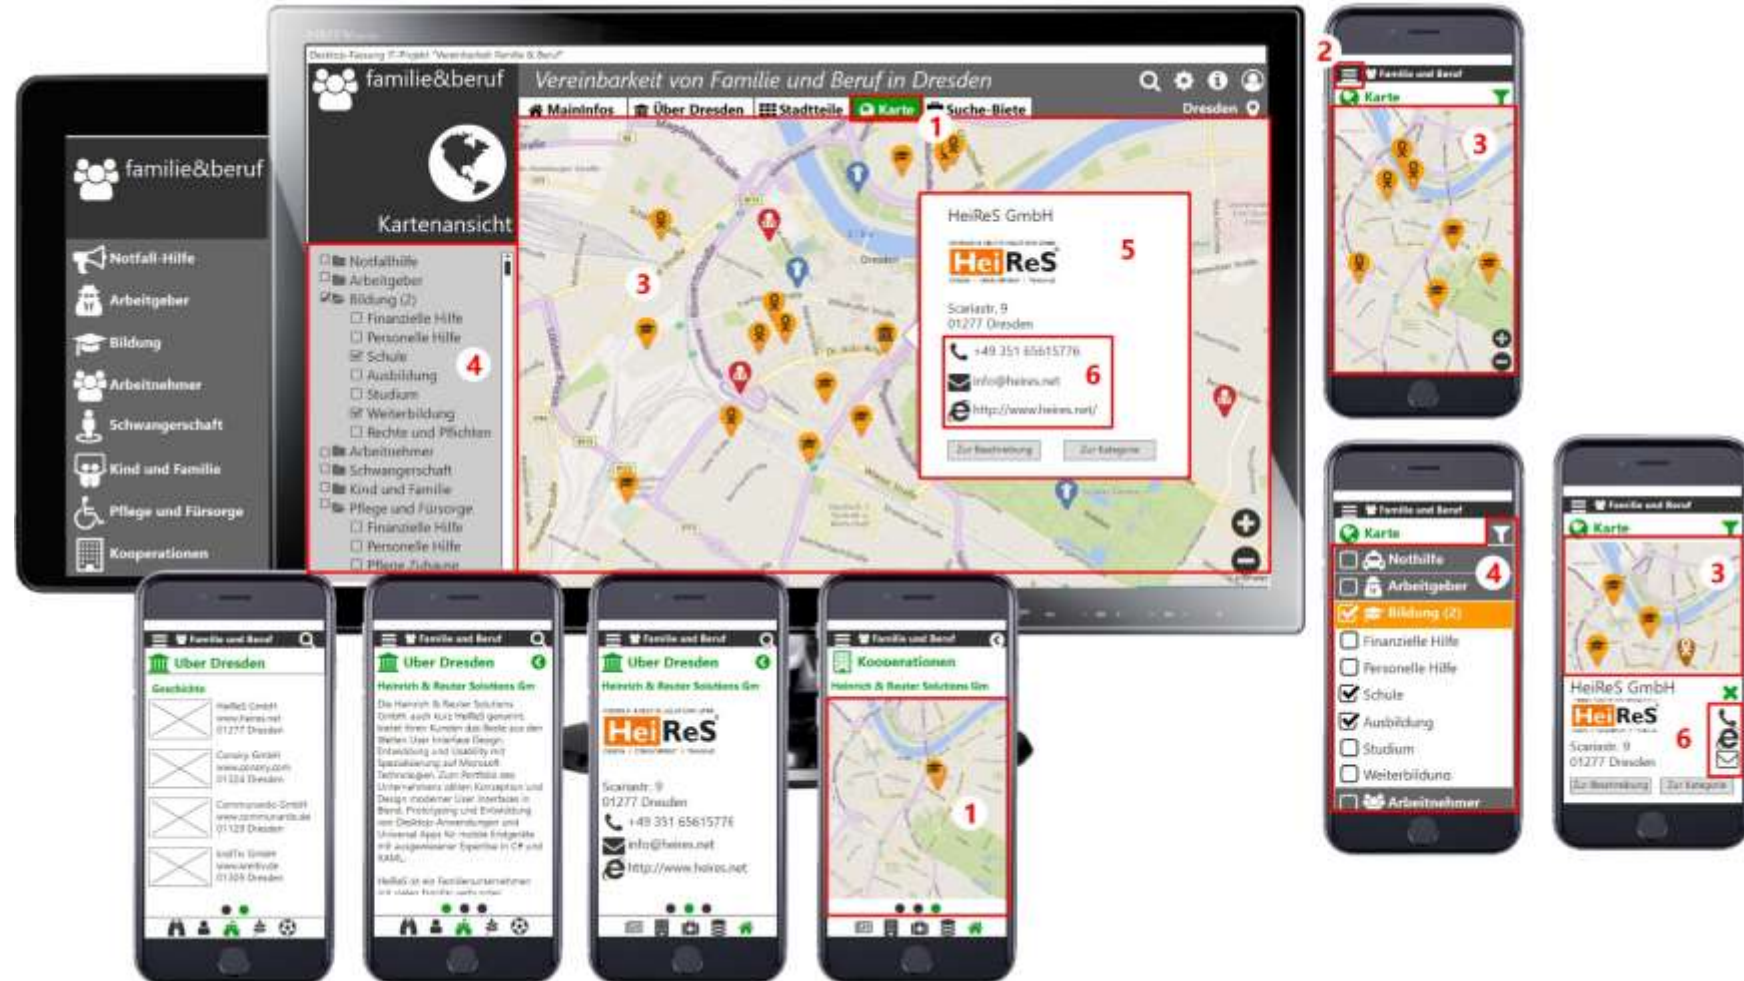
Desktop-Fassung IT-Projekt "Vereinbarkeit Familie & Beruf"

familie&beruf

Vereinbarkeit von Familie und Beruf in Dresden

MainInfos | Über Dresden | Stadtteile | Karte | Suche-Biete

Dresden

Kartenansicht

1

2

3

Notfallhilfe
Arbeitgeber
Bildung (2)
Finanzielle Hilfe
Personelle Hilfe
Schule
Ausbildung
Studium
Weiterbildung
Rechte und Pflichten
Arbeitnehmer
Schwangerschaft
Kind und Familie
Pflege und Fürsorge
Finanzielle Hilfe
Personelle Hilfe
Pflege Zuhause

4

HeiReS GmbH

HeiReS

5

Scariastr. 9
01277 Dresden

+49 351 65615776
info@heires.net
http://www.heires.net/

6

Zur Beschreibung | Zur Kategorie

familie&beruf

Notfall-Hilfe
Arbeitgeber
Bildung
Arbeitnehmer
Schwangerschaft
Kind und Familie
Pflege und Fürsorge
Kooperationen

Familie und Beruf
Karte

3

Familie und Beruf
Karte
Notfhilfe
Arbeitgeber
Bildung (2)
Finanzielle Hilfe
Personelle Hilfe
Schule
Ausbildung
Studium
Weiterbildung
Arbeitnehmer

4

Familie und Beruf
Karte

3

HeiReS GmbH
HeiReS
Scariastr. 9
01277 Dresden

6

Zur Beschreibung | Zur Kategorie

Familie und Beruf
Über Dresden
Geschichte
HeiReS GmbH
www.heires.net
01277 Dresden
Conary GmbH
www.conary.com
01324 Dresden
Communardo GmbH
www.communardo.de
01129 Dresden
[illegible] GmbH
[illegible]
01309 Dresden

Familie und Beruf
Über Dresden
Heinrich & Reuter Solutions Gm
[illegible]

Familie und Beruf
Über Dresden
Heinrich & Reuter Solutions Gm
HeiReS
Scariastr. 9
01277 Dresden
+49 351 65615776
info@heires.net
http://www.heires.net

Familie und Beruf
Kooperationen
Heinrich & Reuter Solutions Gm

1